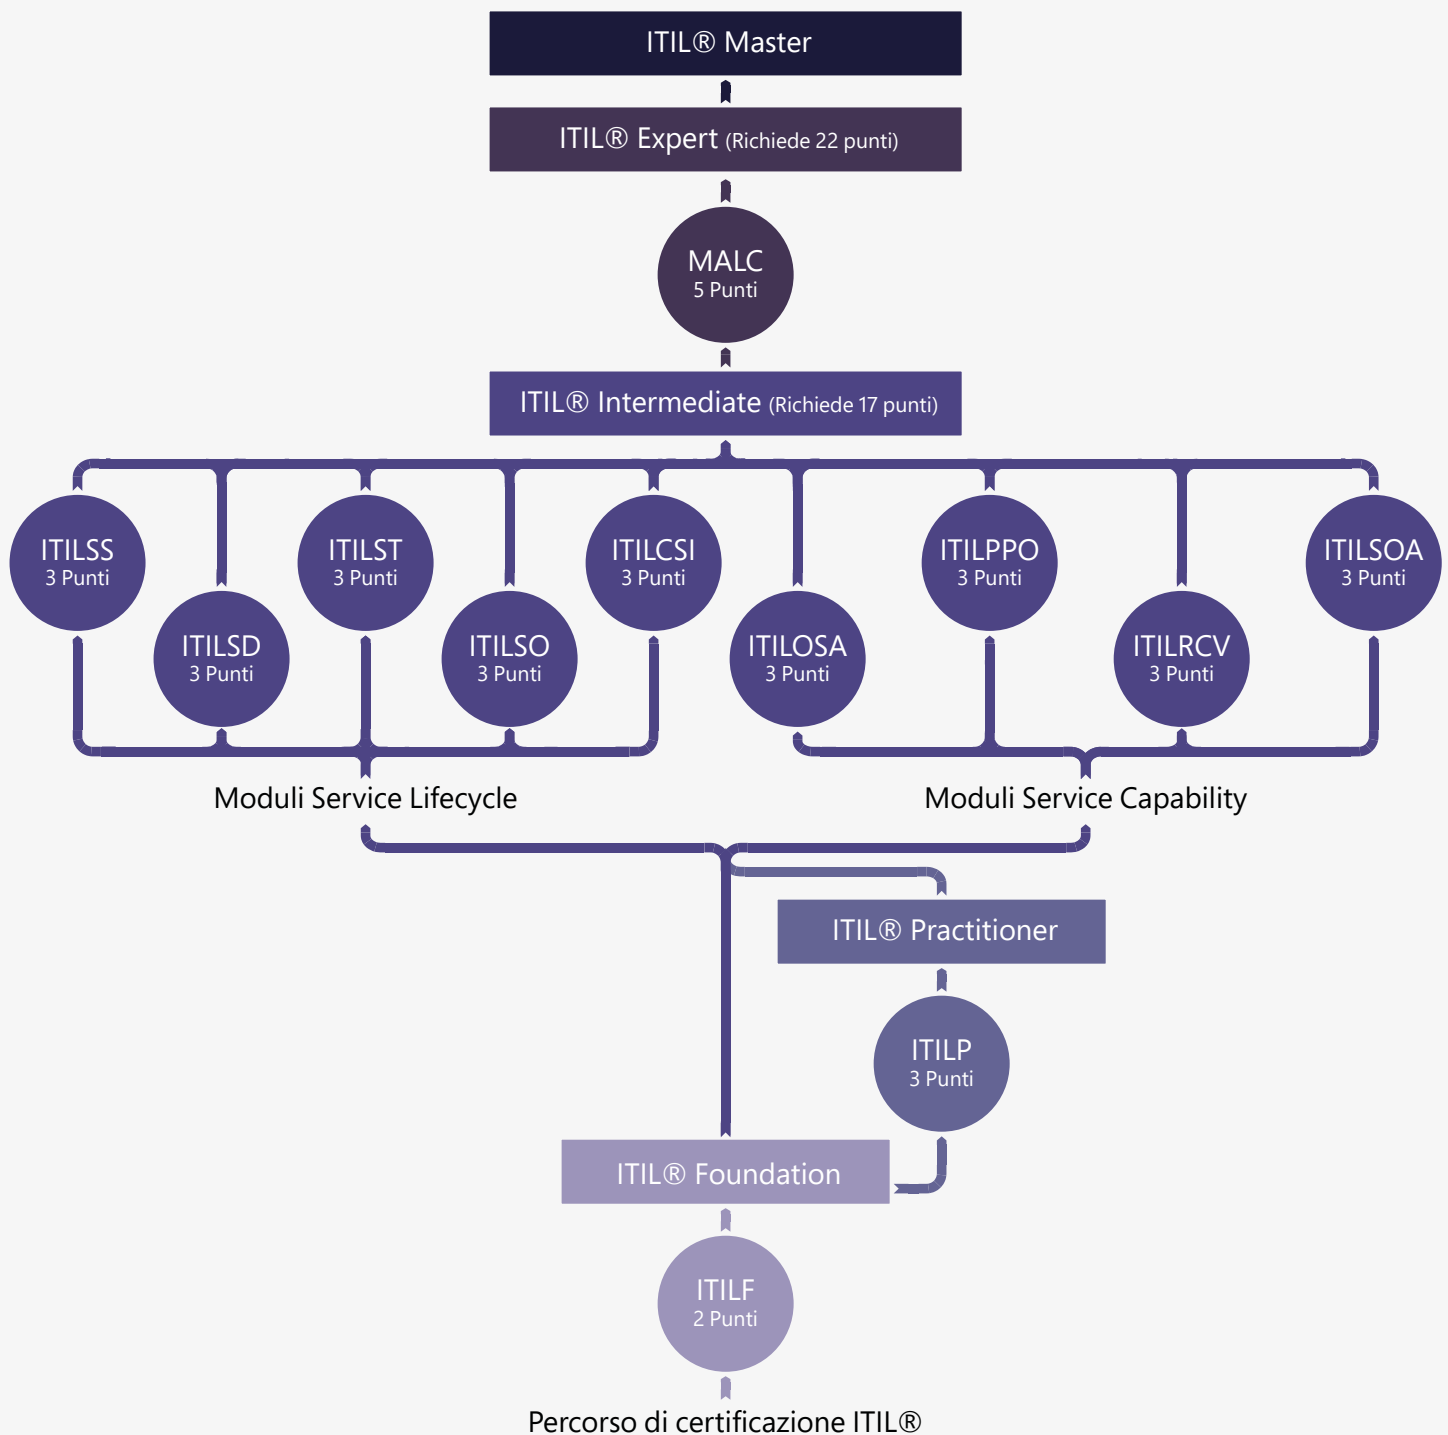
ITIL® Master

ITIL® Expert (Richiede 22 punti)

MALC
5 Punti

ITIL® Intermediate (Richiede 17 punti)

ITILSS
3 Punti

ITILSD
3 Punti

ITILST
3 Punti

ITILSO
3 Punti

ITILCSI
3 Punti

ITILOSA
3 Punti

ITILPPO
3 Punti

ITILRCV
3 Punti

ITILSOA
3 Punti

Moduli Service Lifecycle

Moduli Service Capability

ITIL® Practitioner

ITILP
3 Punti

ITIL® Foundation

ITILF
2 Punti

Percorso di certificazione ITIL®